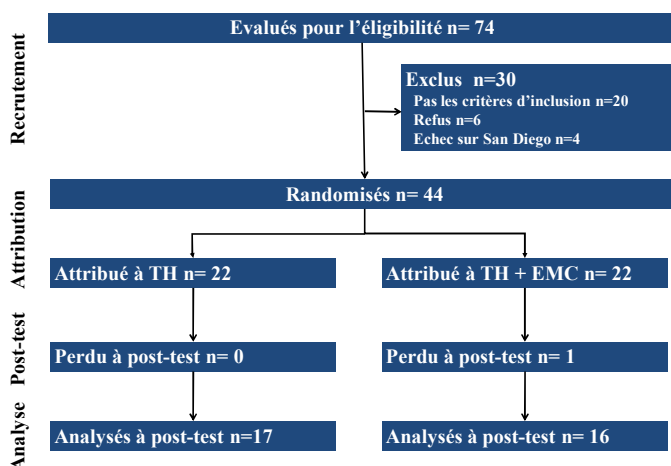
Recrutement

Evalués pour l'éligibilité n= 74

Exclus n=30
Pas les critères d'inclusion n=20
Refus n=6
Echec sur San Diego n=4

Attribution

Randomisés n= 44

Attribué à TH n= 22

Attribué à TH + EMC n= 22

Post-test

Perdu à post-test n= 0

Perdu à post-test n= 1

Analyse

Analysés à post-test n=17

Analysés à post-test n= 16